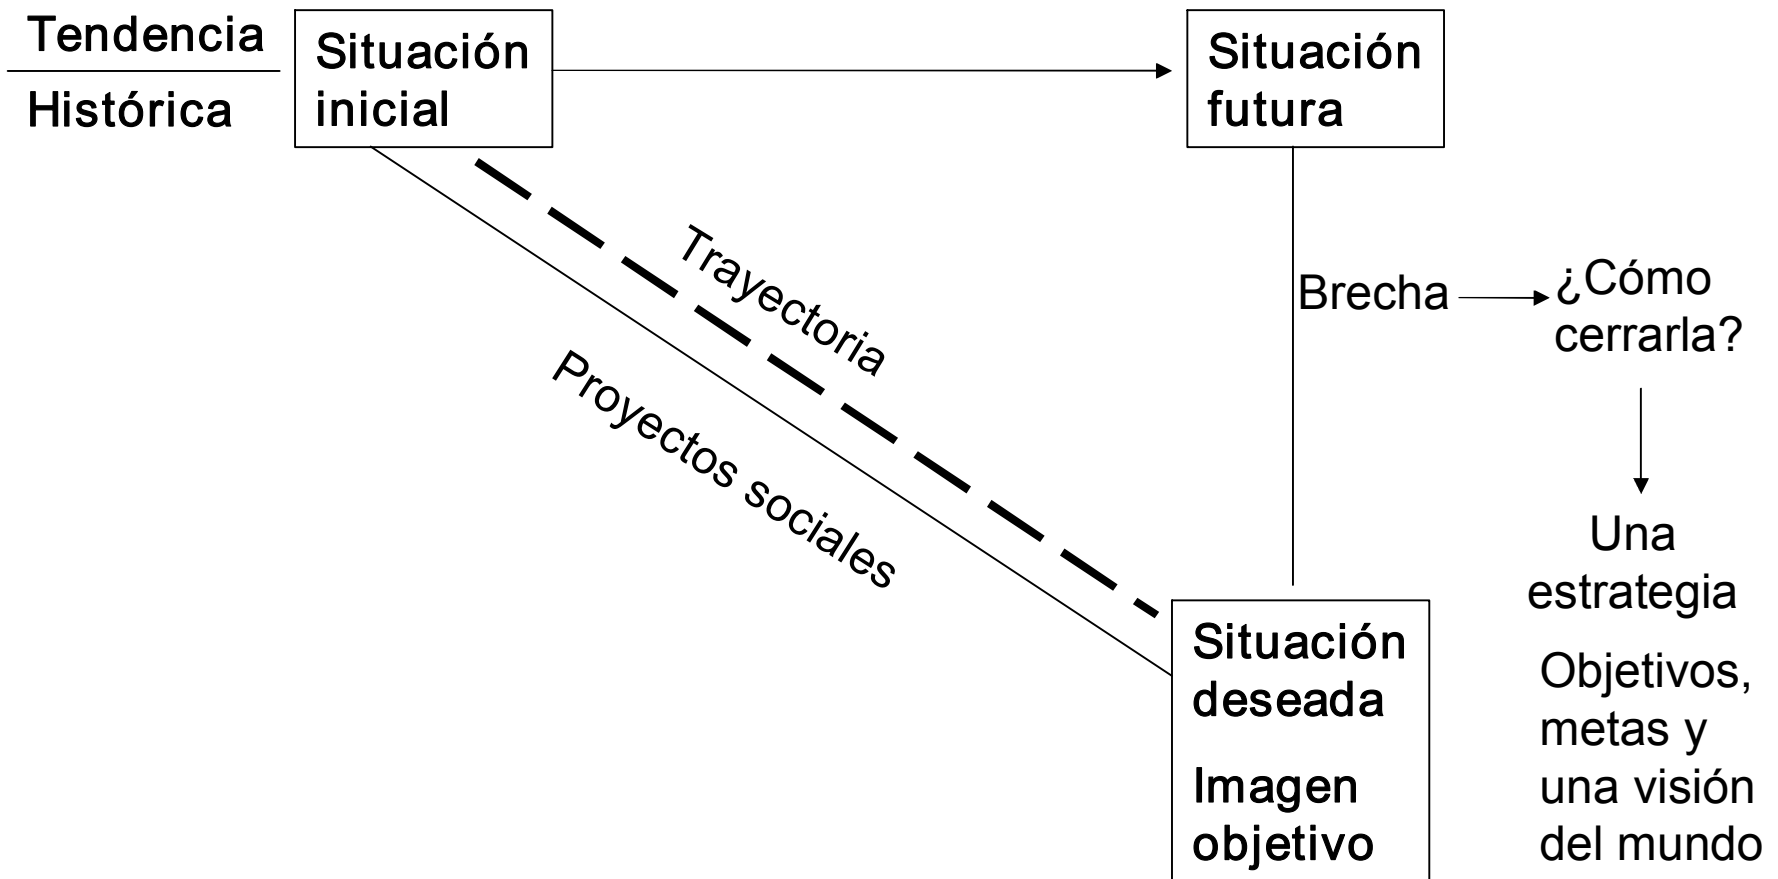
Tendencia
Histórica

Situación inicial

Situación futura

Trayectoria

Proyectos sociales

Brecha

¿Cómo cerrarla?

Una estrategia

Objetivos, metas y una visión del mundo

Situación deseada

Imagen objetivo